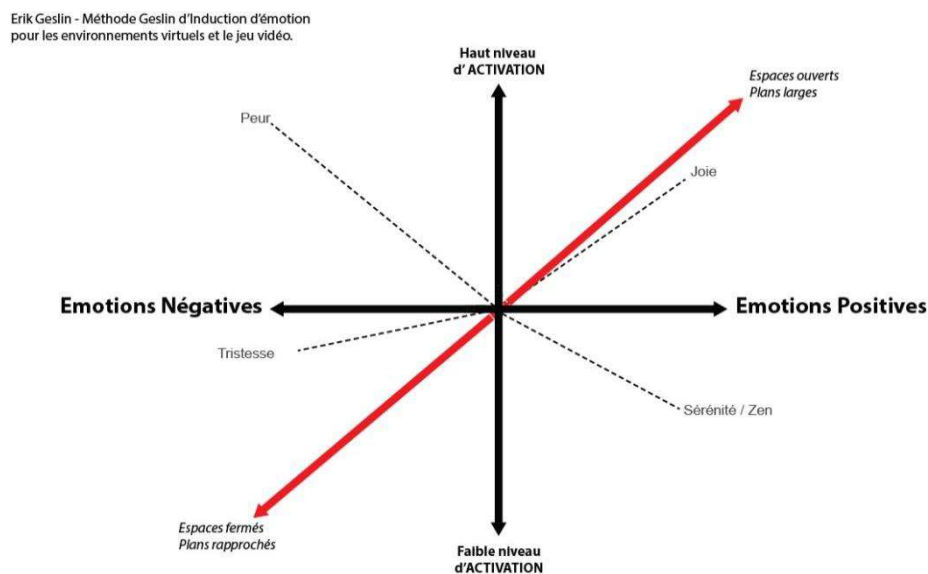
Erik Geslin - Méthode Geslin d'Induction d'émotion pour les environnements virtuels et le jeu vidéo.

Haut niveau d' ACTIVATION

Espaces ouverts
Plans larges

Peur

Joie

Emotions Négatives

Emotions Positives

Tristesse

Sérénité / Zen

Espaces fermés
Plans rapprochés

Faible niveau d'ACTIVATION